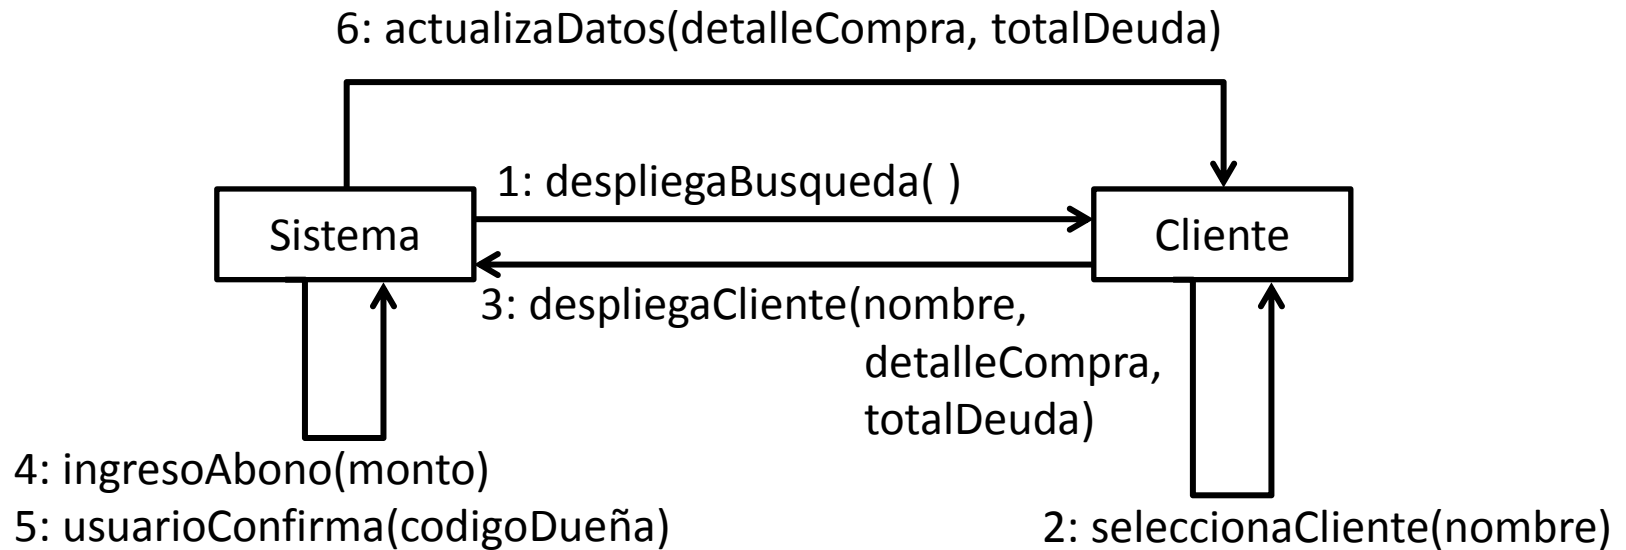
6: actualizaDatos(detalleCompra, totalDeuda)

1: despliegaBusqueda( )

Sistema

Cliente

3: despliegaCliente(nombre, detalleCompra, totalDeuda)

4: ingresoAbono(monto)
5: usuarioConfirma(codigoDueña)

2: seleccionaCliente(nombre)